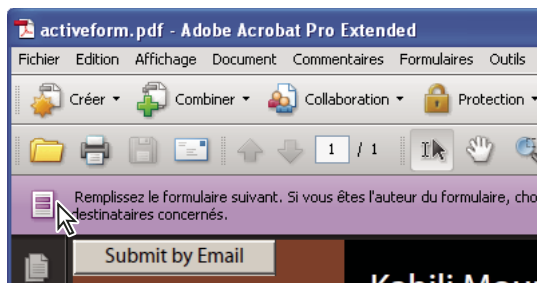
activeform.pdf - Adobe Acrobat Pro Extended

Fichier Edition Affichage Document Commentaires Formulaires Outils

Créer Combiner Collaboration Protection

1 / 1

Remplissez le formulaire suivant. Si vous êtes l'auteur du formulaire, cho destinataires concernés.

Submit by Email

Kabili Mau